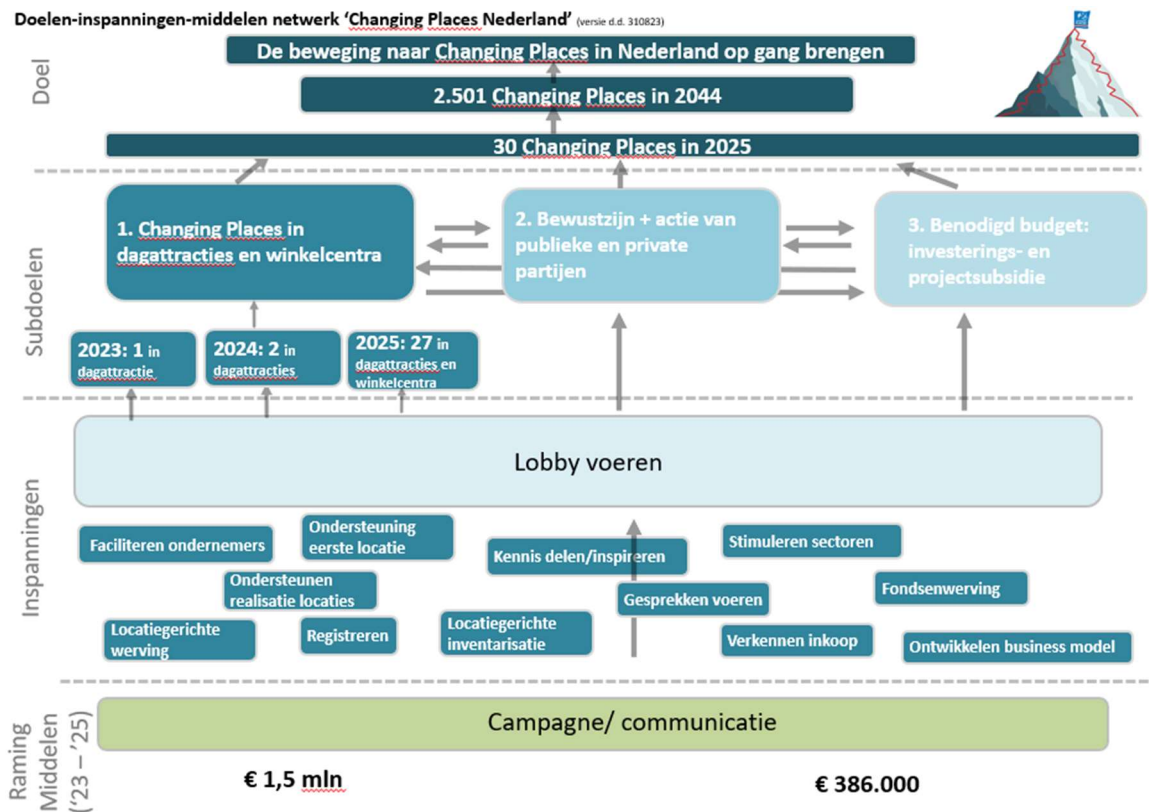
Doelen-inspanningen-middelen netwerk 'Changing Places Nederland' (versie d.d. 310823)

Doel

De beweging naar Changing Places in Nederland op gang brengen

2.501 Changing Places in 2044

30 Changing Places in 2025

Subdoelen

1. Changing Places in dagattracties en winkelcentra

2. Bewustzijn + actie van publieke en private partijen

3. Benodigd budget: investerings- en projectsubsidie

2023: 1 in dagattractie

2024: 2 in dagattracties

2025: 27 in dagattracties en winkelcentra

Inspanningen

Lobby voeren

Faciliteren ondernemers

Ondersteuning eerste locatie

Kennis delen/inspireren

Stimuleren sectoren

Ondersteunen realisatie locaties

Fondsenwerving

Gesprekken voeren

Locatiegerichte werving

Registreren

Locatiegerichte inventarisatie

Verkennen inkoop

Ontwikkelen business model

Raming Middelen ('23 – '25)

Campagne/ communicatie

€ 1,5 mln

€ 386.000